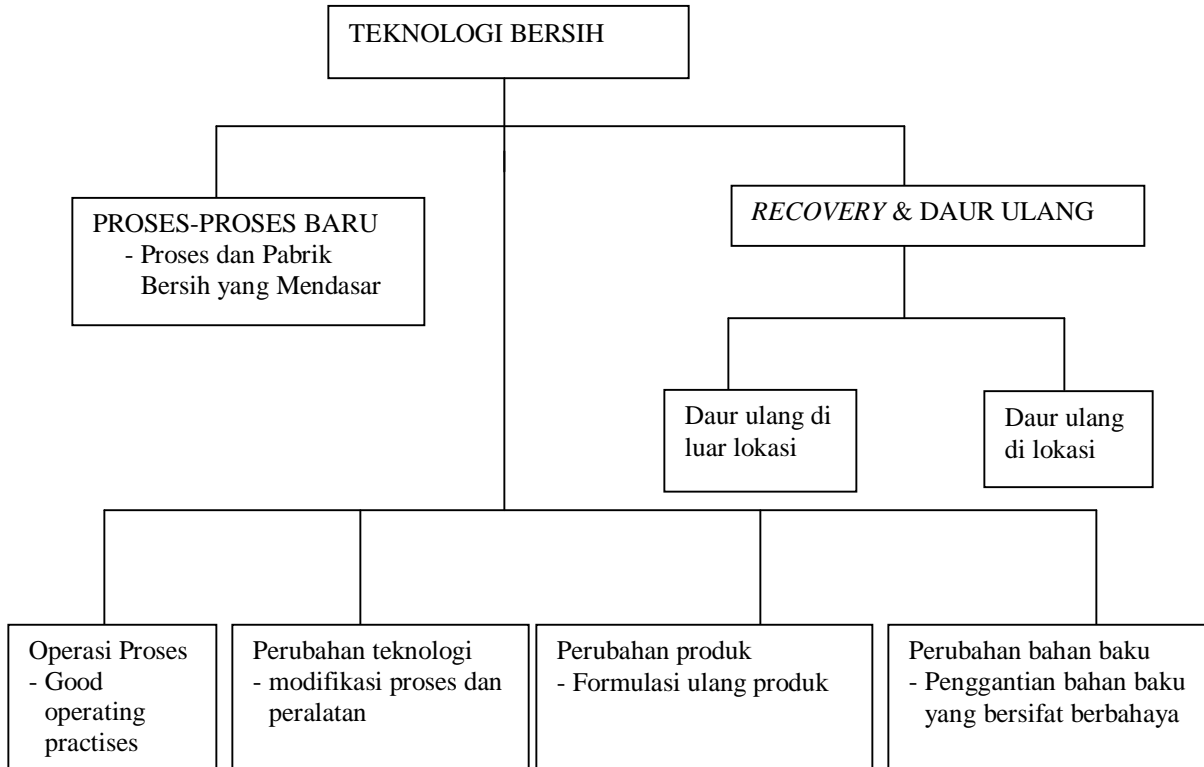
TEKNOLOGI BERSIH

PROSES-PROSES BARU
- Proses dan Pabrik Bersih yang Mendasar

*RECOVERY* & DAUR ULANG

Daur ulang di luar lokasi

Daur ulang di lokasi

Operasi Proses
- Good operating practises

Perubahan teknologi
- modifikasi proses dan peralatan

Perubahan produk
- Formulasi ulang produk

Perubahan bahan baku
- Penggantian bahan baku yang bersifat berbahaya